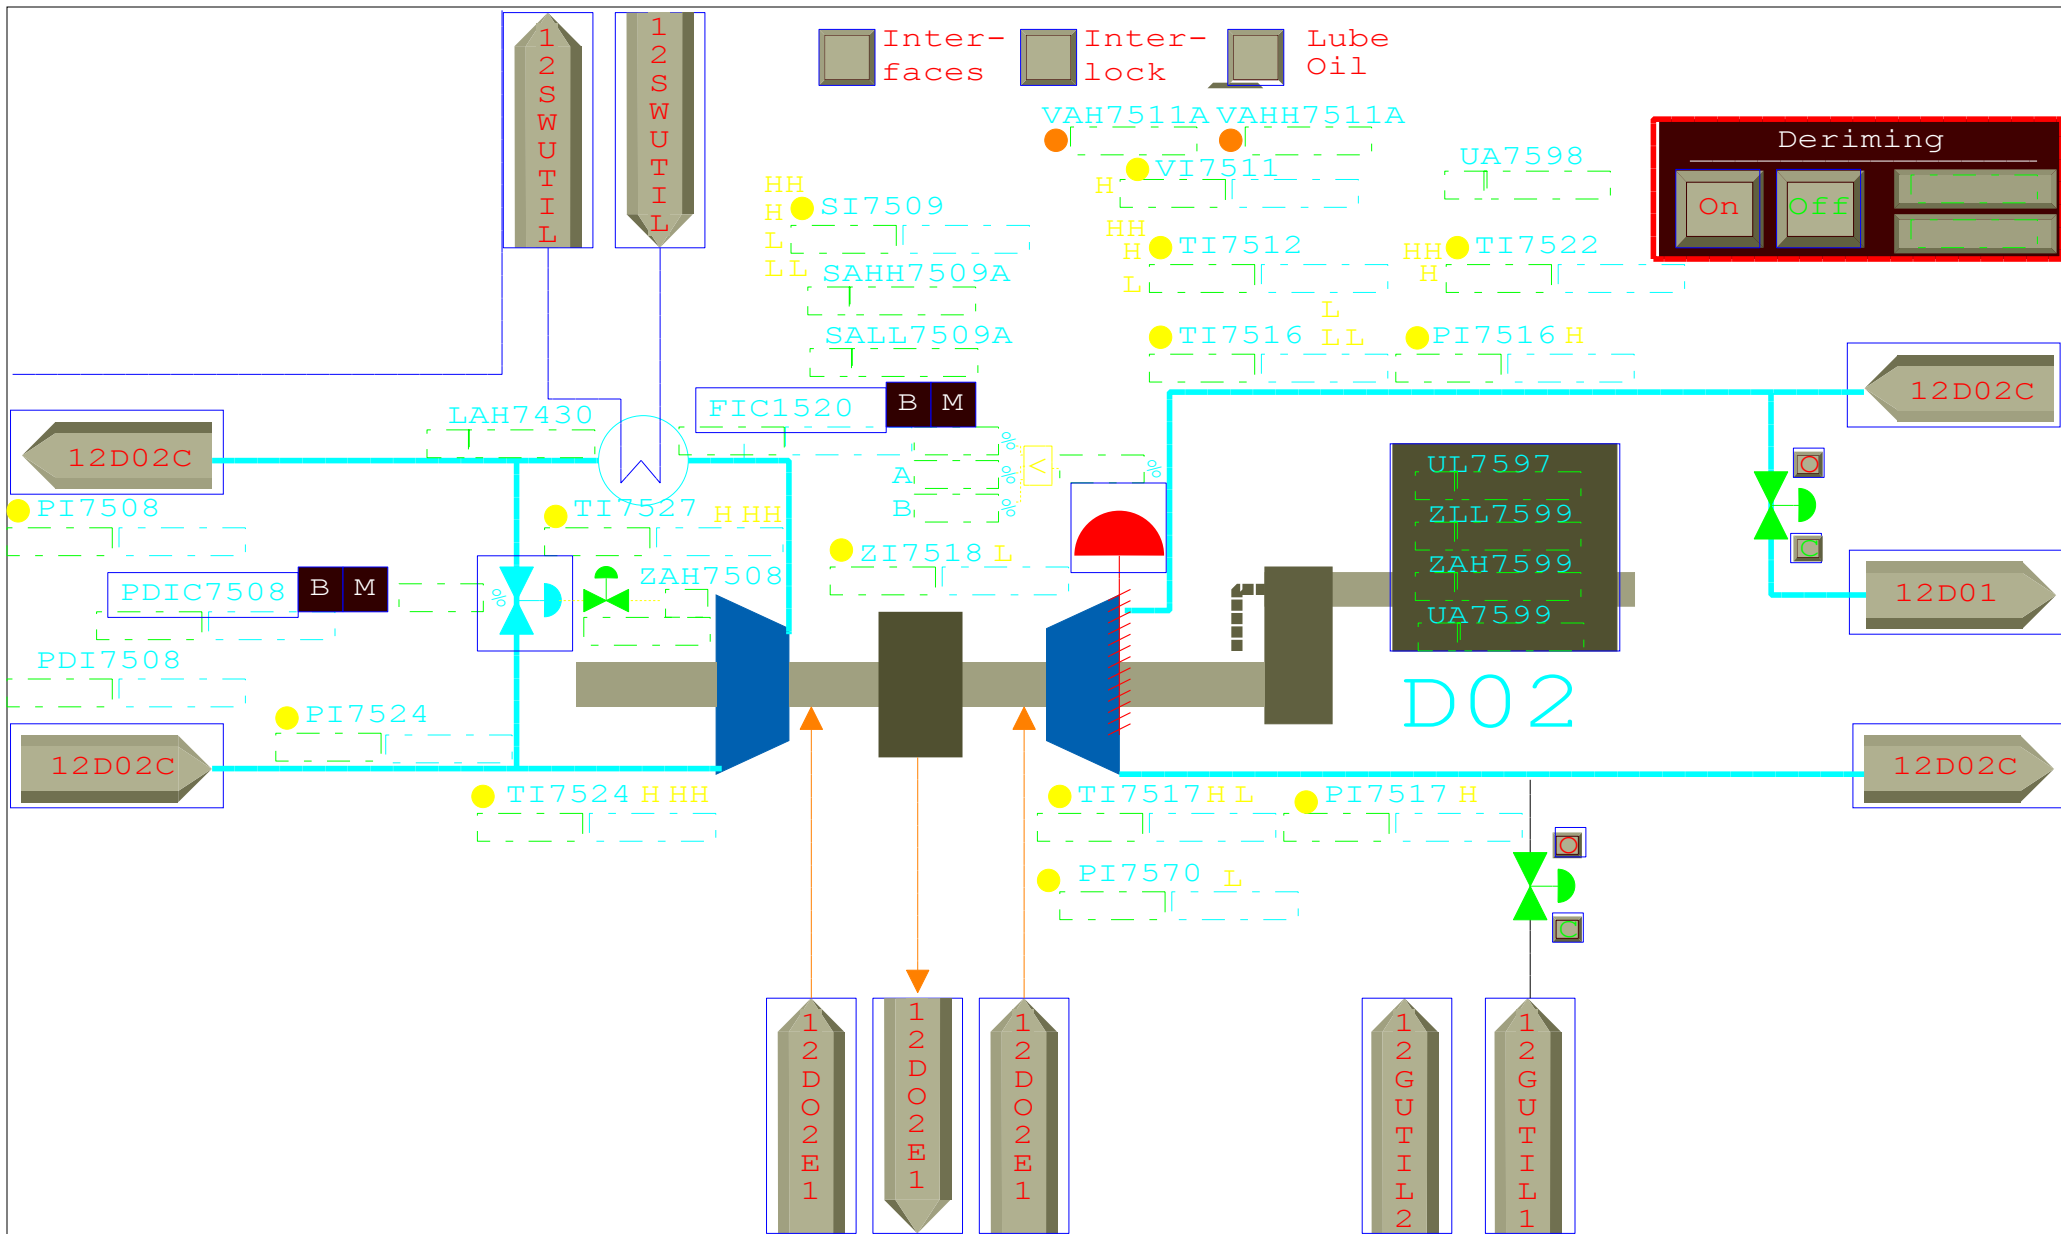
12SWUTIL
12SWUTIL
Inter-faces
Inter-lock
Lube Oil
VAH7511A
VAHH7511A
VI7511
H
UA7598
Deriming
On
Off
HH
H
L
LL
SI7509
SAHH7509A
SALL7509A
HH
H
L
TI7512
HH
H
TI7522
L
LL
TI7516
PI7516 H
12D02C
LAH7430
FIC1520
B
M
%
A
B
%
%
<
%
12D02C
PI7508
TI7527 H HH
ZI7518 L
UL7597
ZLL7599
ZAH7599
UA7599
O
C
12D01
PDIC7508
B
M
%
ZAH7508
PDI7508
D02
PI7524
12D02C
12D02C
TI7524 H HH
TI7517 H L
PI7517 H
O
C
PI7570 L
12D02E1
12D02E1
12D02E1
12GUTIL2
12GUTIL1